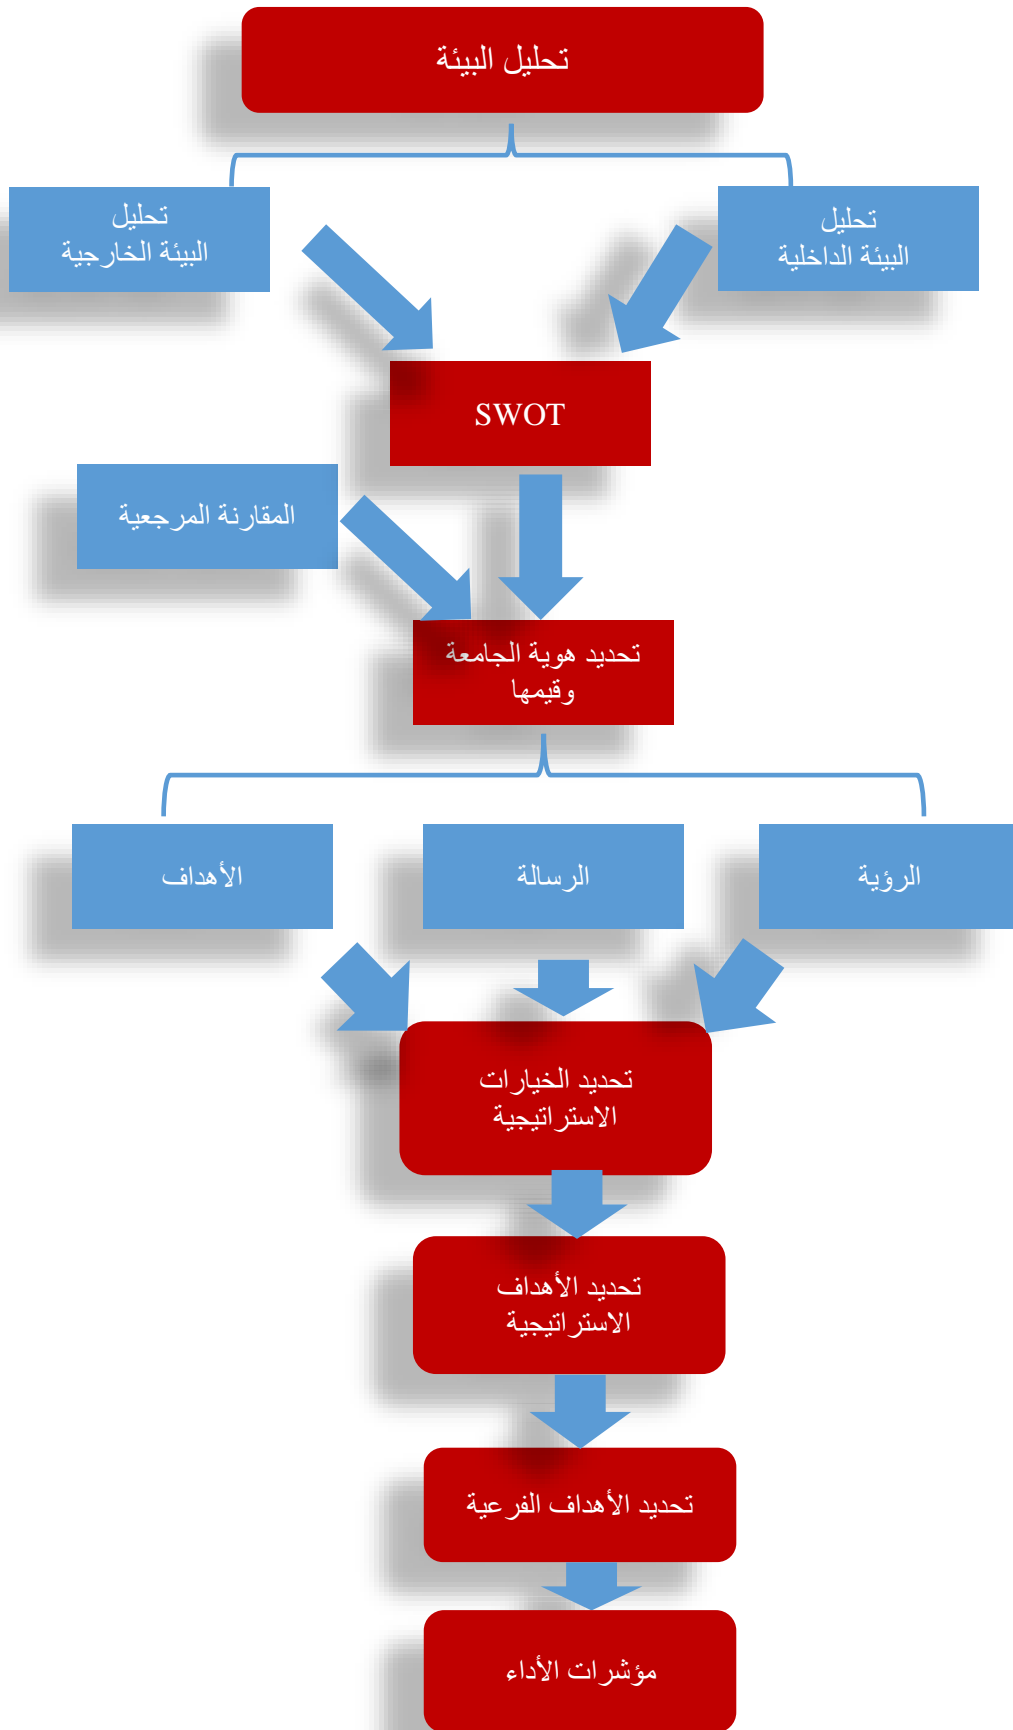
تحليل البيئة

تحليل البيئة الداخلية

تحليل البيئة الخارجية

SWOT

المقارنة المرجعية

تحديد هوية الجامعة وقيمها

الرؤية

الرسالة

الأهداف

تحديد الخيارات الاستراتيجية

تحديد الأهداف الاستراتيجية

تحديد الأهداف الفرعية

مؤشرات الأداء